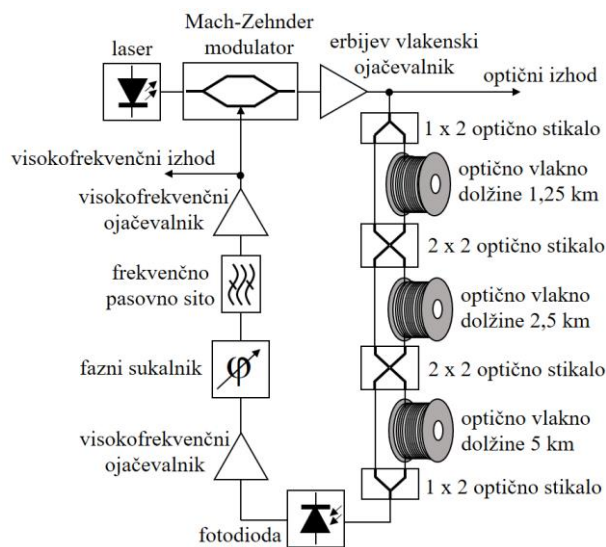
laser

Mach-Zehnder modulator

erbijev vlakenski ojačevalnik

optični izhod

1 x 2 optično stikalo

visokofrekvenčni izhod

visokofrekvenčni ojačevalnik

optično vlakno dolžine 1,25 km

2 x 2 optično stikalo

frekvenčno pasovno sito

optično vlakno dolžine 2,5 km

fazni sukalnik

2 x 2 optično stikalo

visokofrekvenčni ojačevalnik

optično vlakno dolžine 5 km

1 x 2 optično stikalo

fotodioda